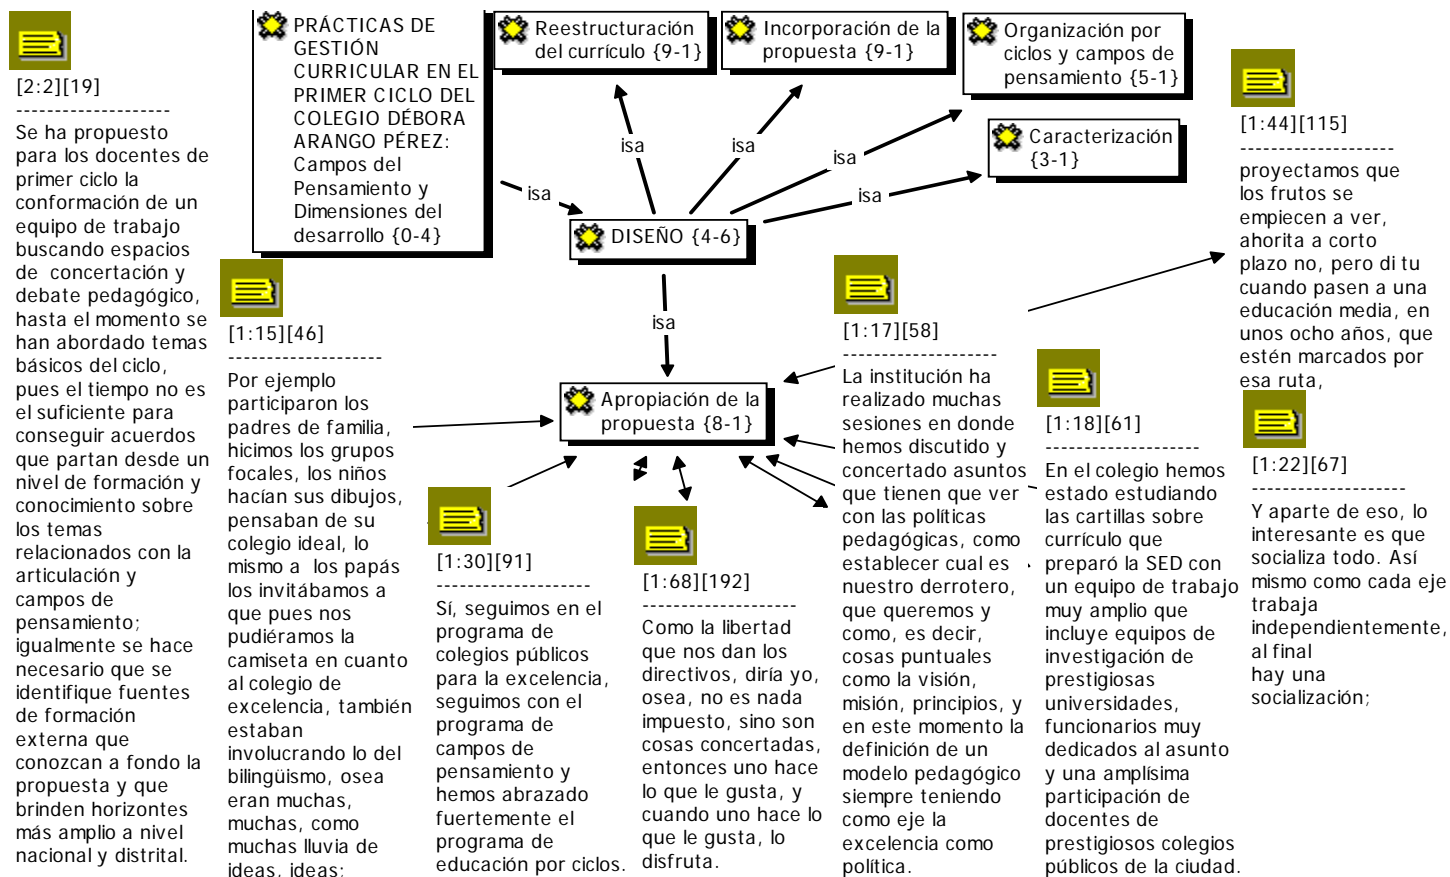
[2:2][19]
--------------------
Se ha propuesto para los docentes de primer ciclo la conformación de un equipo de trabajo buscando espacios de concertación y debate pedagógico, hasta el momento se han abordado temas básicos del ciclo, pues el tiempo no es el suficiente para conseguir acuerdos que partan desde un nivel de formación y conocimiento sobre los temas relacionados con la articulación y campos de pensamiento; igualmente se hace necesario que se identifique fuentes de formación externa que conozcan a fondo la propuesta y que brinden horizontes más amplio a nivel nacional y distrital.

PRÁCTICAS DE GESTIÓN CURRICULAR EN EL PRIMER CICLO DEL COLEGIO DÉBORA ARANGO PÉREZ: Campos del Pensamiento y Dimensiones del desarrollo {0-4}

Reestructuración del currículo {9-1}

Incorporación de la propuesta {9-1}

Organización por ciclos y campos de pensamiento {5-1}

Caracterización {3-1}

isa

isa

isa

isa

isa

DISEÑO {4-6}

isa

Apropiación de la propuesta {8-1}

[1:44][115]
--------------------
proyectamos que los frutos se empiecen a ver, ahorita a corto plazo no, pero di tu cuando pasen a una educación media, en unos ocho años, que estén marcados por esa ruta,

[1:15][46]
--------------------
Por ejemplo participaron los padres de familia, hicimos los grupos focales, los niños hacían sus dibujos, pensaban de su colegio ideal, lo mismo a los papás los invitábamos a que pues nos pudiéramos la camiseta en cuanto al colegio de excelencia, también estaban involucrando lo del bilingüismo, osea eran muchas, muchas, como muchas lluvia de ideas, ideas:

[1:30][91]
--------------------
Sí, seguimos en el programa de colegios públicos para la excelencia, seguimos con el programa de campos de pensamiento y hemos abrazado fuertemente el programa de educación por ciclos.

[1:68][192]
--------------------
Como la libertad que nos dan los directivos, diría yo, osea, no es nada impuesto, sino son cosas concertadas, entonces uno hace lo que le gusta, y cuando uno hace lo que le gusta, lo disfruta.

[1:17][58]
--------------------
La institución ha realizado muchas sesiones en donde hemos discutido y concertado asuntos que tienen que ver con las políticas pedagógicas, como establecer cual es nuestro derrotero, que queremos y como, es decir, cosas puntuales como la visión, misión, principios, y en este momento la definición de un modelo pedagógico siempre teniendo como eje la excelencia como política.

[1:18][61]
--------------------
En el colegio hemos estado estudiando las cartillas sobre currículo que preparó la SED con un equipo de trabajo muy amplio que incluye equipos de investigación de prestigiosas universidades, funcionarios muy dedicados al asunto y una amplísima participación de docentes de prestigiosos colegios públicos de la ciudad.

[1:22][67]
--------------------
Y aparte de eso, lo interesante es que socializa todo. Así mismo como cada eje trabaja independientemente, al final hay una socialización;